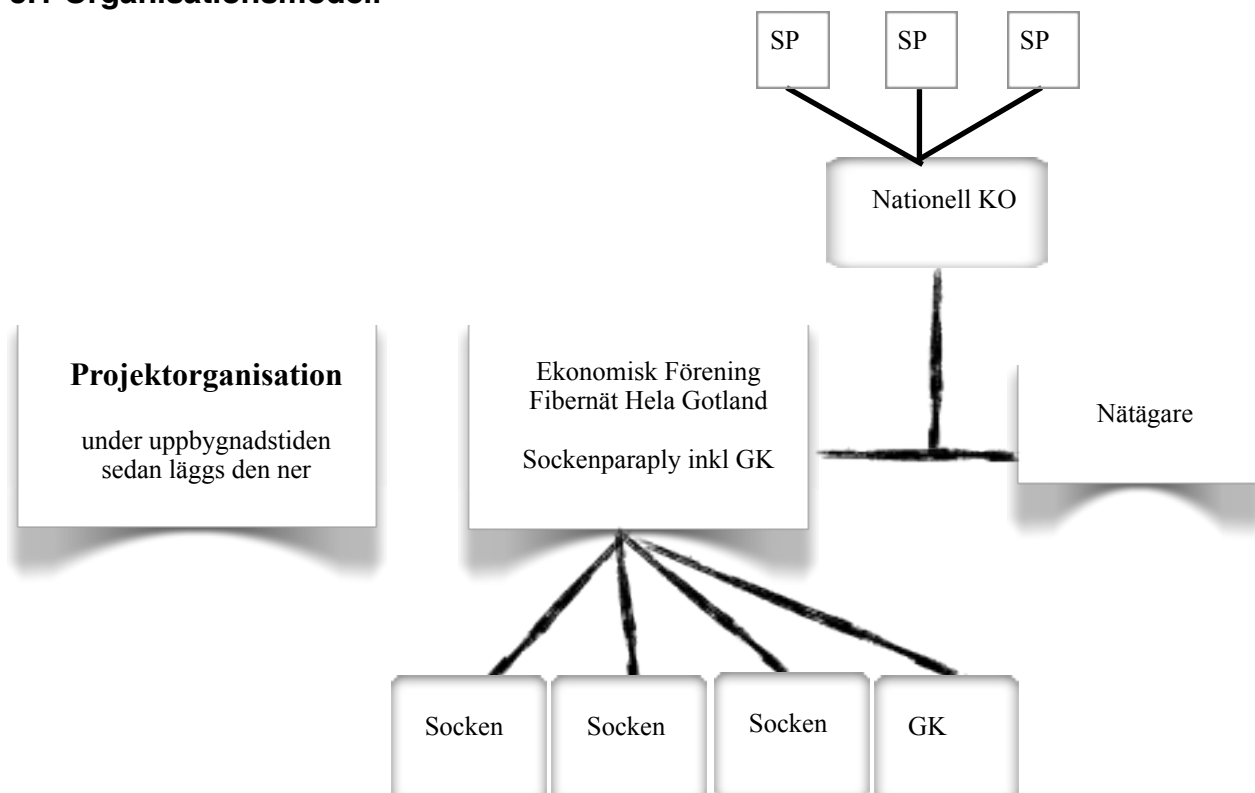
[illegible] Organisationsmodell

SP

SP

SP

Nationell KO

Projektorganisation

under uppbygnadstiden sedan läggs den ner

Ekonomisk Förening Fibernät Hela Gotland

Sockenparaply inkl GK

Nätägare

Socken

Socken

Socken

GK